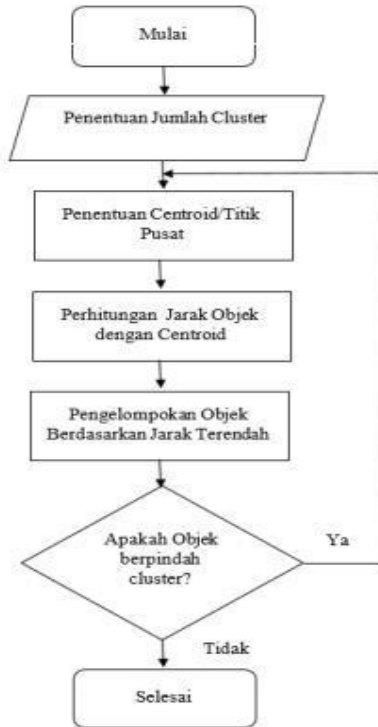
Mulai

Penentuan Jumlah Cluster

Penentuan Centroid/Titik Pusat

Perhitungan Jarak Objek dengan Centroid

Pengelompokan Objek Berdasarkan Jarak Terendah

Apakah Objek berpindah cluster?

Ya

Tidak

Selesai